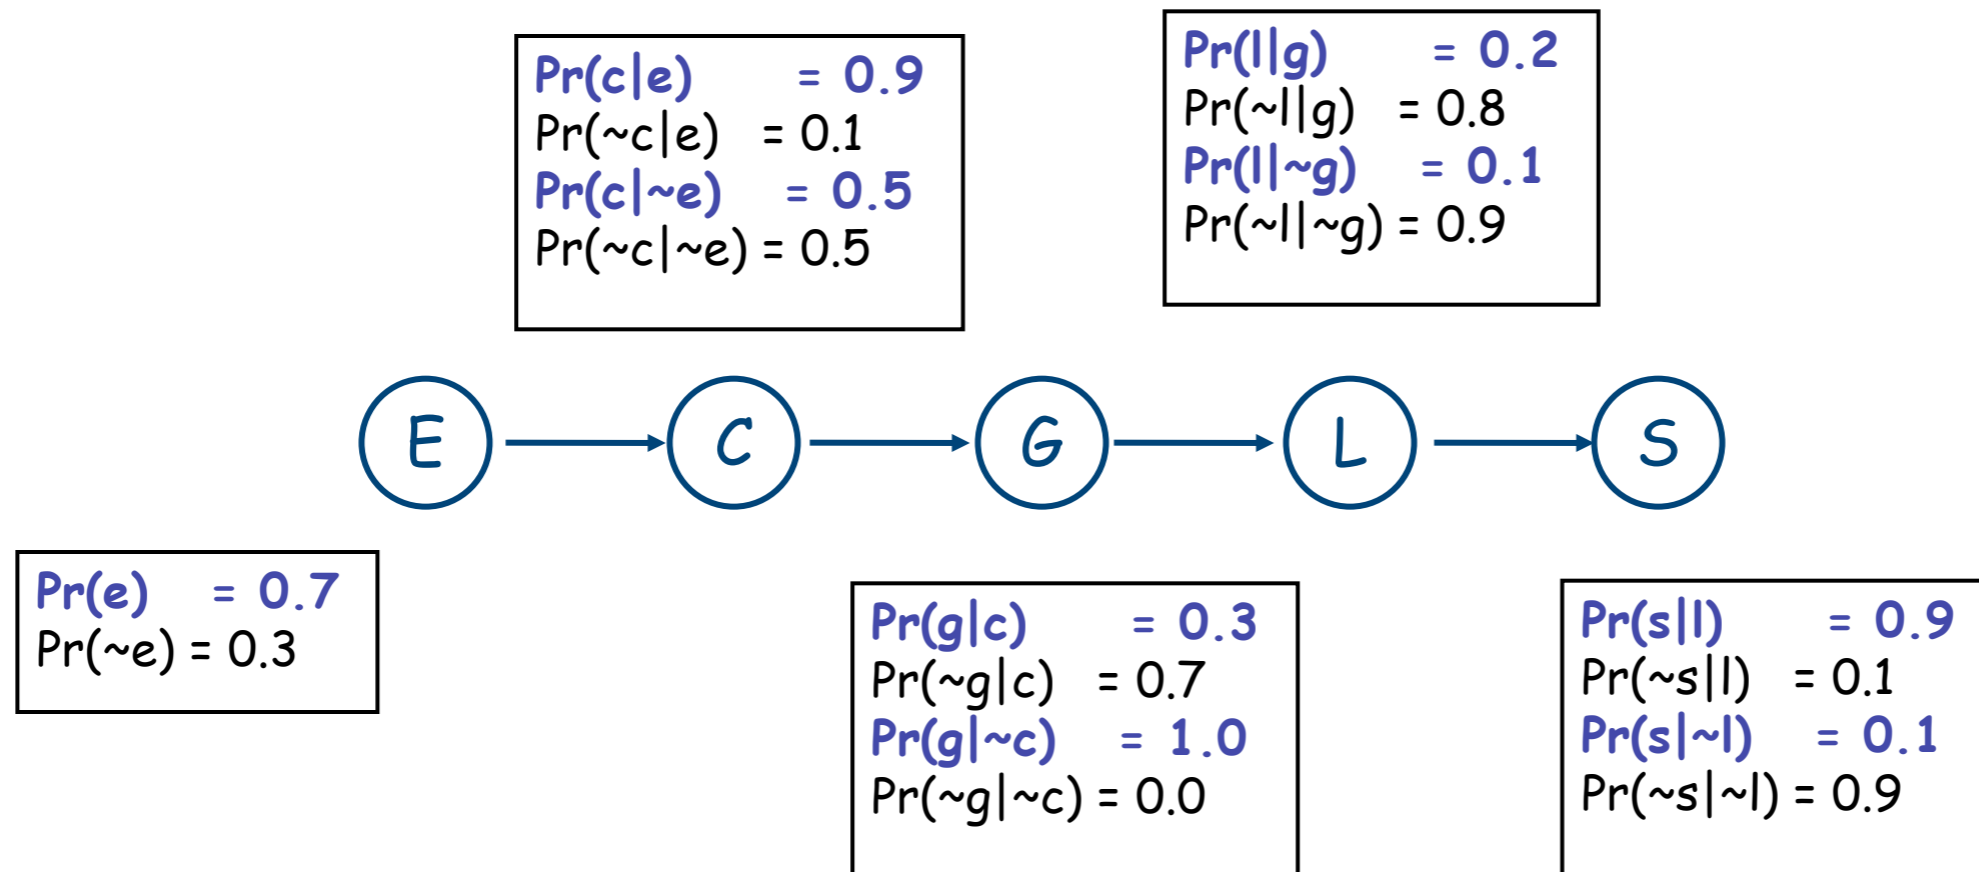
Pr(c|e) = 0.9
Pr(~c|e) = 0.1
Pr(c|~e) = 0.5
Pr(~c|~e) = 0.5

Pr(l|g) = 0.2
Pr(~l|g) = 0.8
Pr(l|~g) = 0.1
Pr(~l|~g) = 0.9

E C G L S

Pr(e) = 0.7
Pr(~e) = 0.3

Pr(g|c) = 0.3
Pr(~g|c) = 0.7
Pr(g|~c) = 1.0
Pr(~g|~c) = 0.0

Pr(s|l) = 0.9
Pr(~s|l) = 0.1
Pr(s|~l) = 0.1
Pr(~s|~l) = 0.9